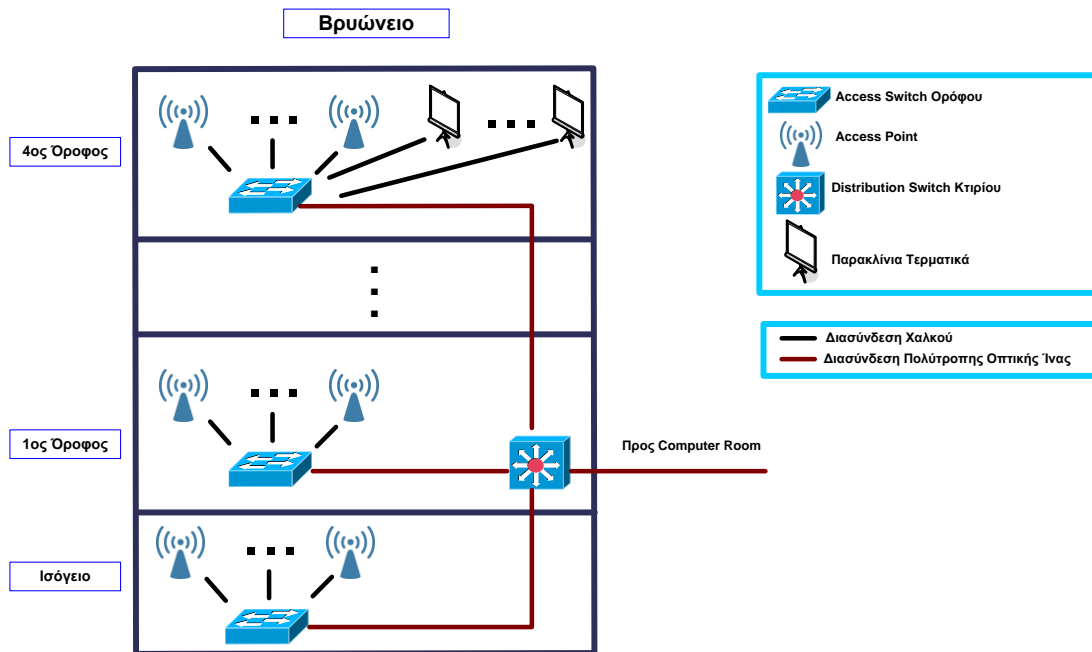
Βρυώνειο

4ος Όροφος

1ος Όροφος

Ισόγειο

Προς Computer Room

Access Switch Ορόφου

Access Point

Distribution Switch Κτιρίου

Παρακλίνια Τερματικά

Διασύνδεση Χαλκού

Διασύνδεση Πολύτροπης Οπτικής Ίνας